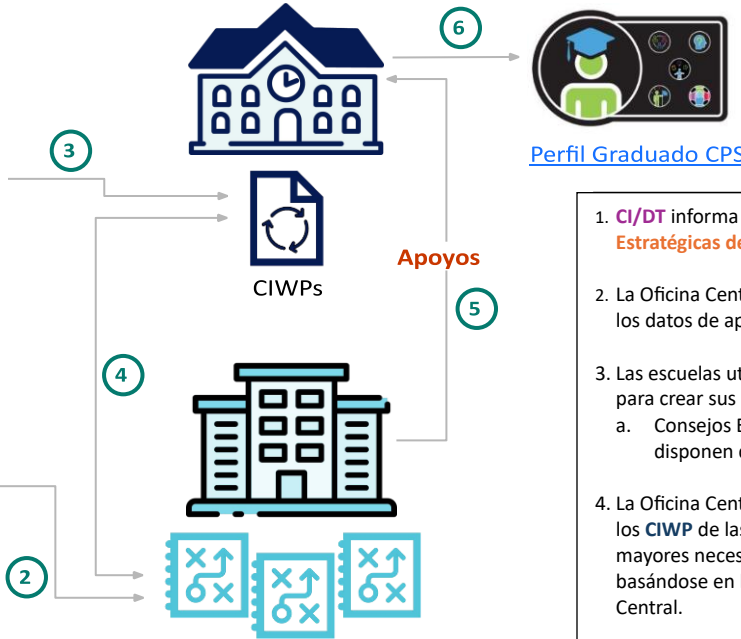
6

3

CIWPs

Apoyos

5

4

2

Perfil Graduado CPS

1. CI/DT informa
Estratégicas de

2. La Oficina Cent
los datos de ap

3. Las escuelas ut
para crear sus
a. Consejos E
disponen d

4. La Oficina Cent
los CIWP de las
mayores neces
basándose en
Central.